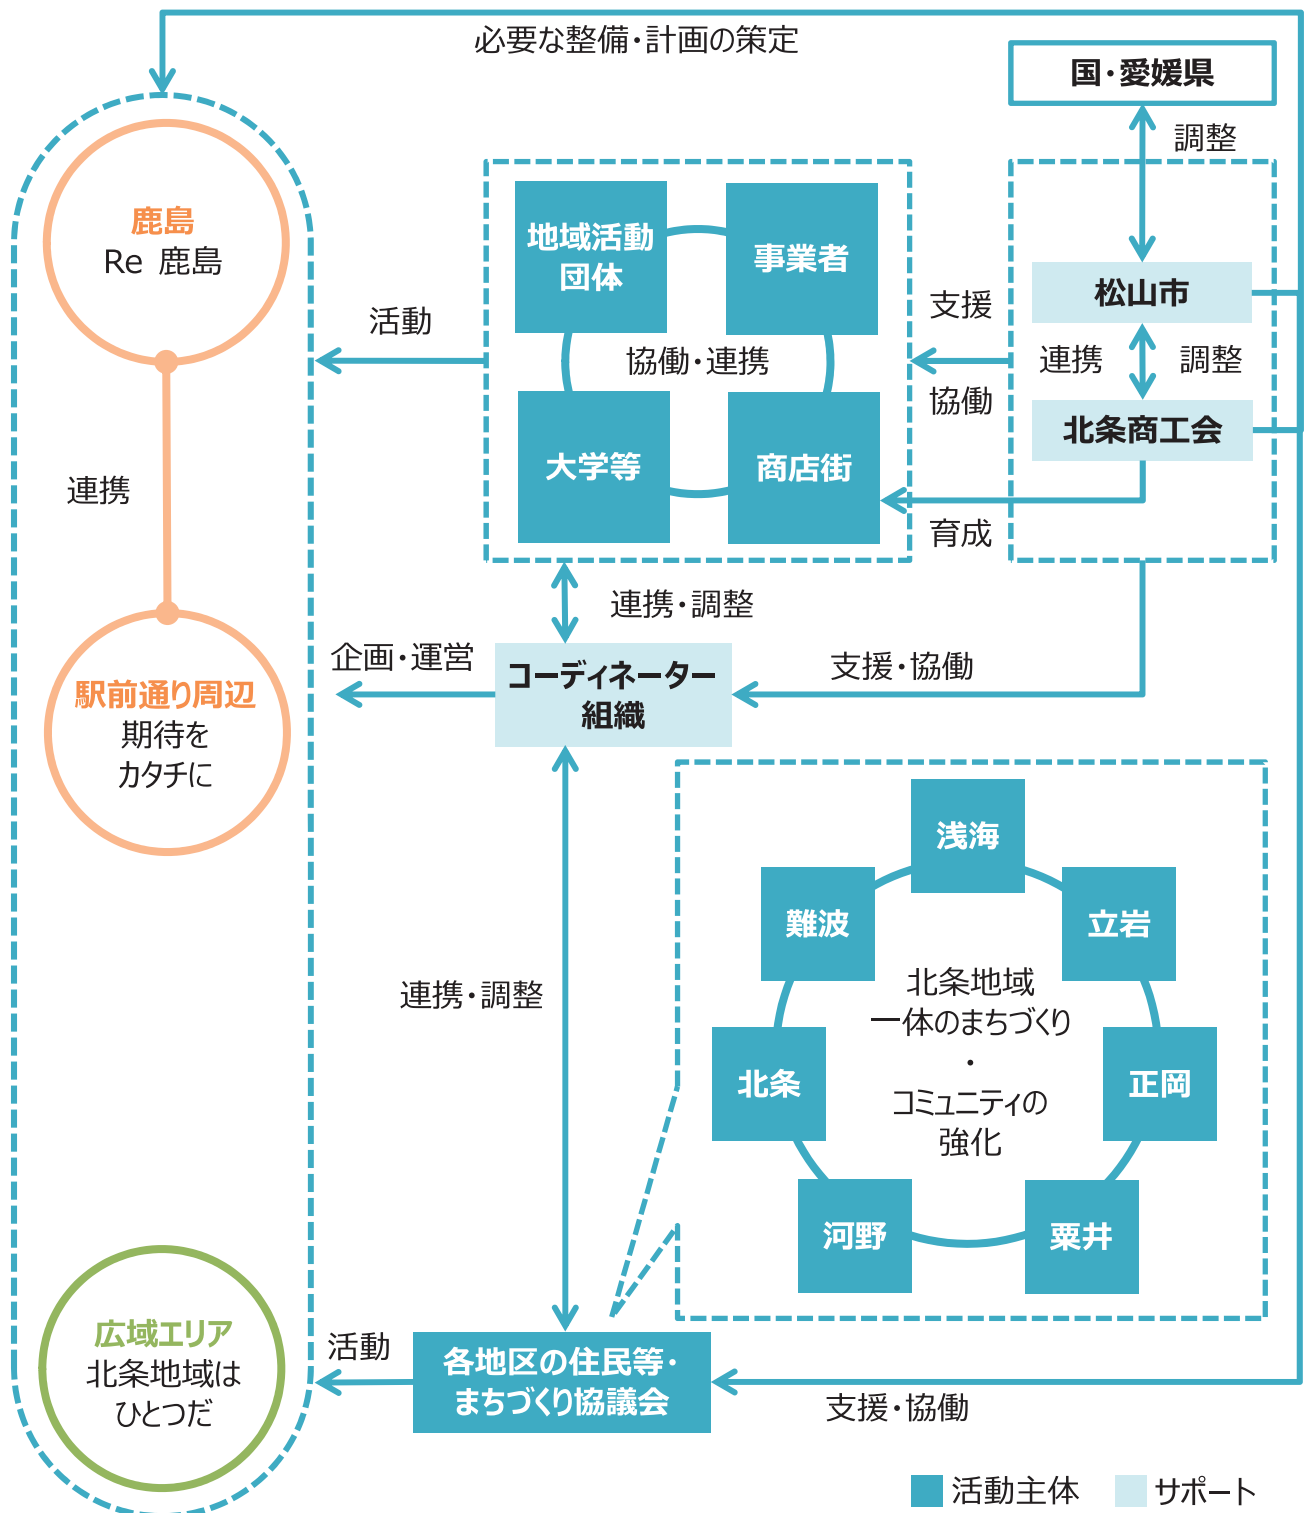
必要な整備・計画の策定

国・愛媛県

調整

鹿島
Re 鹿島

地域活動団体

事業者

活動

協働・連携

支援

松山市

連携

調整

協働

北条商工会

大学等

商店街

育成

連携

連携・調整

企画・運営

コーディネーター組織

支援・協働

駅前通り周辺
期待をカタチに

浅海

難波

立岩

北条地域
一体のまちづくり
・
コミュニティの
強化

連携・調整

北条

正岡

河野

粟井

広域エリア
北条地域はひとつだ

活動

各地区の住民等・まちづくり協議会

支援・協働

活動主体

サポート